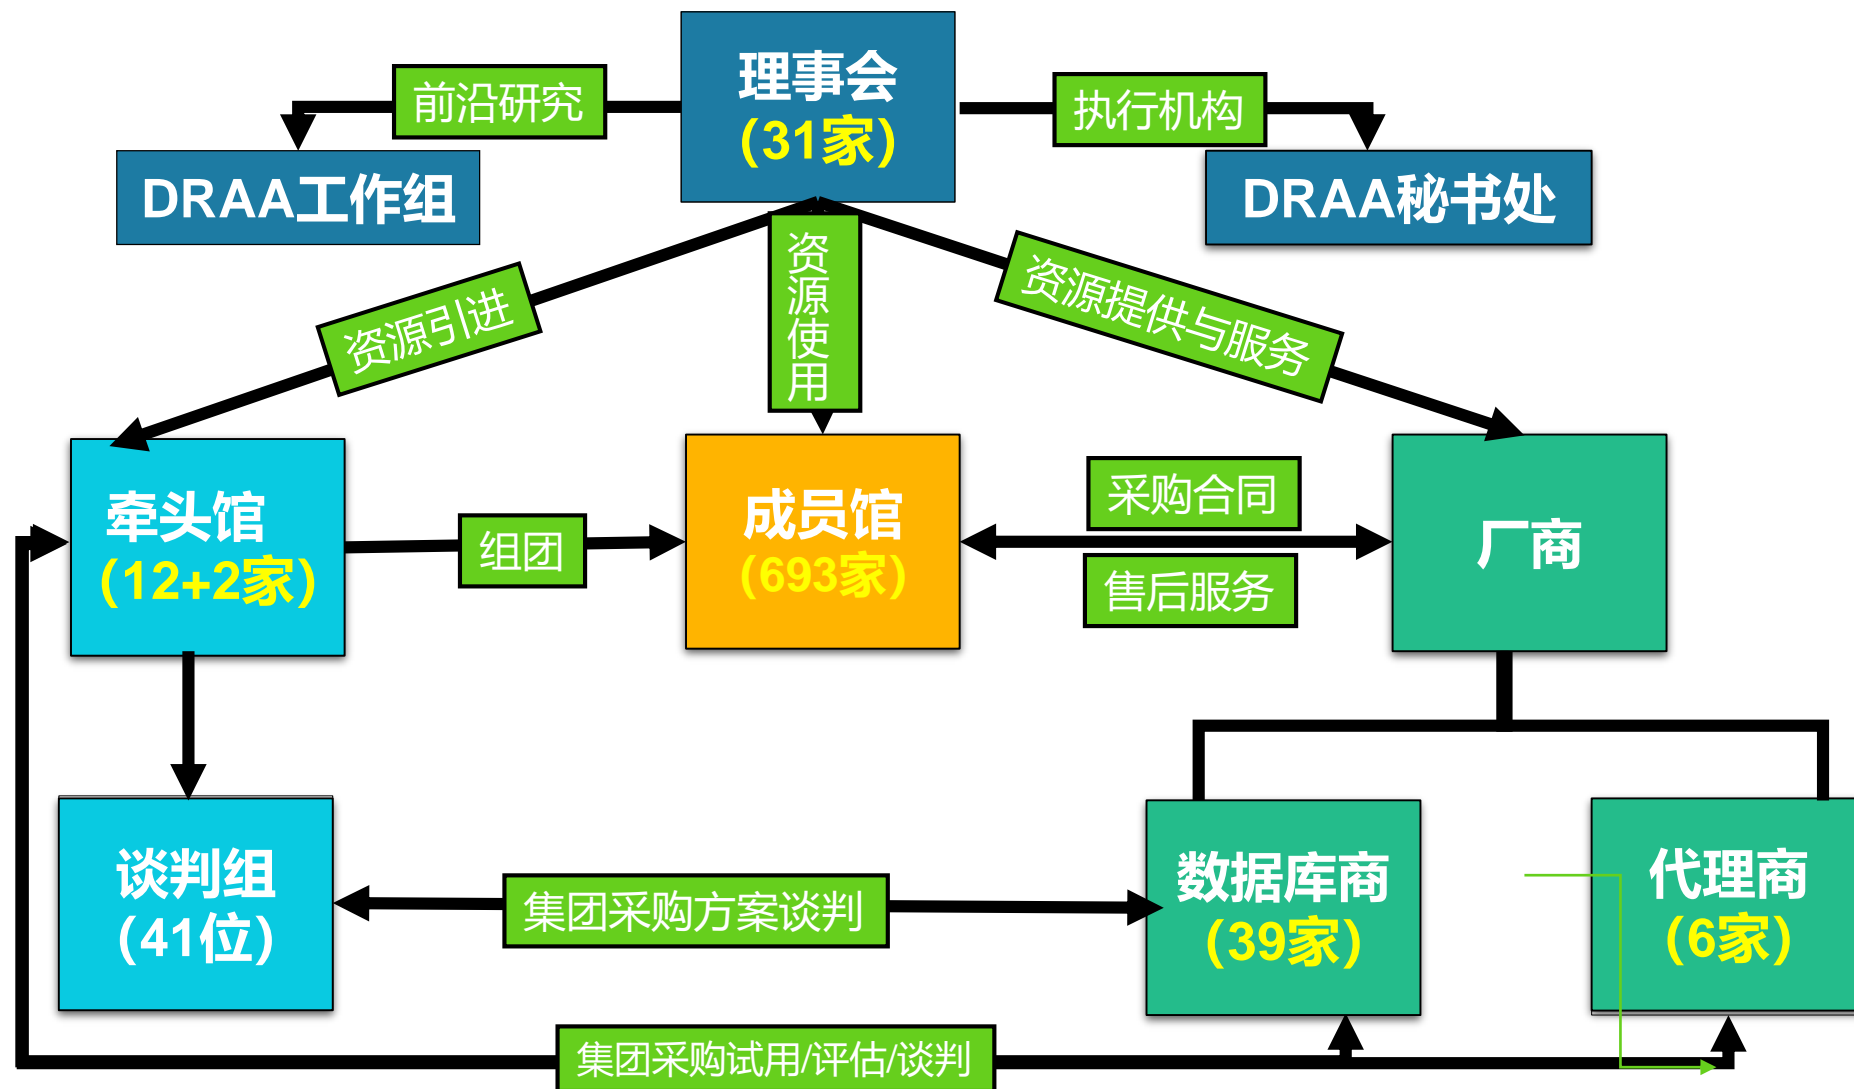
理事会
(31家)

前沿研究

DRAA工作组

执行机构

DRAA秘书处

资源引进

资源使用

资源提供与服务

牵头馆
(12+2家)

组团

成员馆
(693家)

采购合同

售后服务

厂商

谈判组
(41位)

集团采购方案谈判

数据库商
(39家)

代理商
(6家)

集团采购试用/评估/谈判